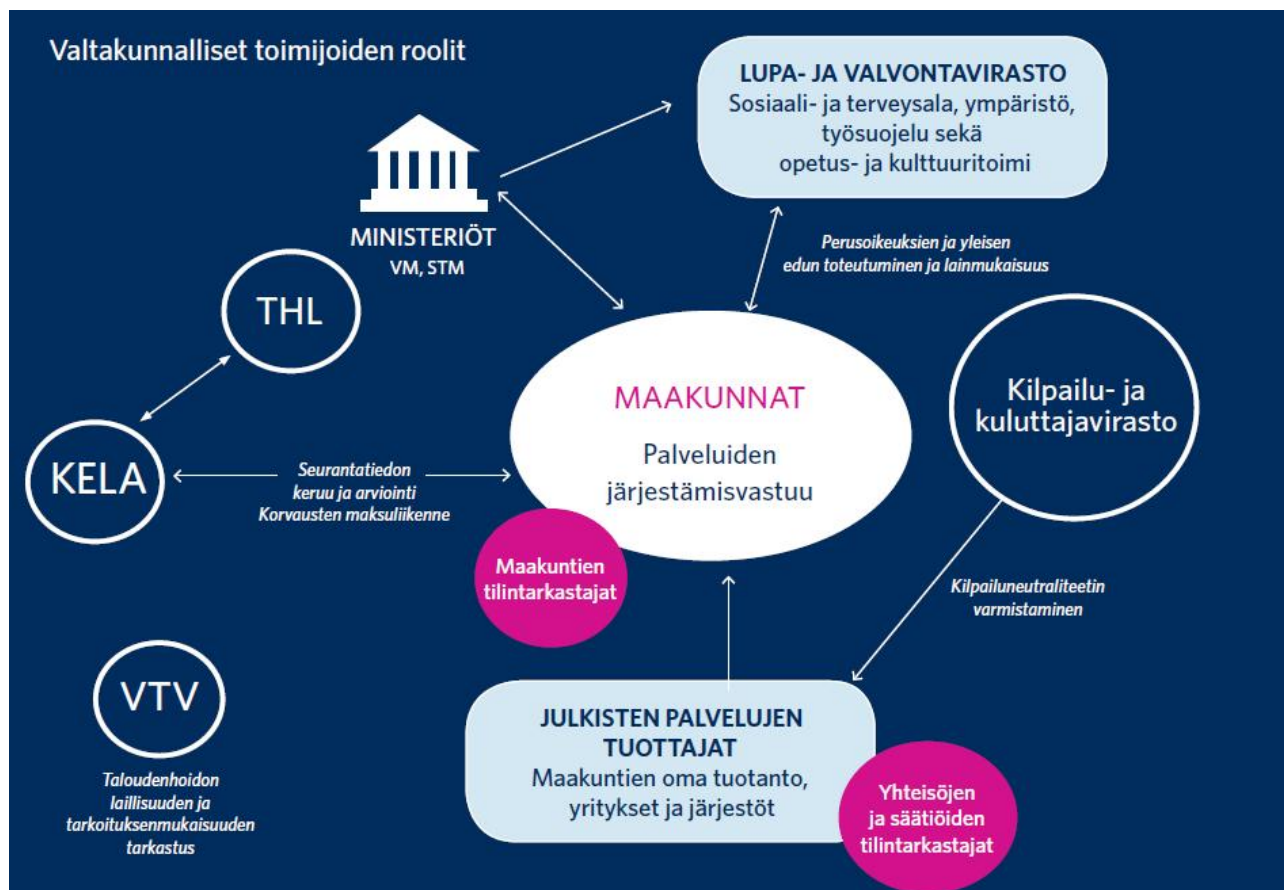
Valtakunnalliset toimijoiden roolit

LUPA- JA VALVONTAVIRASTO
Sosiaali- ja terveysala, ympäristö, työsuojelu sekä opetus- ja kulttuuritoimi

MINISTERIÖT
VM, STM

Perusoikeuksien ja yleisen edun toteutuminen ja lainmukaisuus

THL

KELA

Seurantatiedon keruu ja arviointi
Korvausten maksuliikenne

MAAKUNNAT
Palveluiden järjestämisvastuu

Maakuntien tilintarkastajat

Kilpailu- ja kuluttajavirasto

Kilpailuneutraliteetin varmistaminen

VTV

Taloudenhoidon laillisuuden ja tarkoituksenmukaisuuden tarkastus

JULKISTEN PALVELUJEN TUOTTAJAT
Maakuntien oma tuotanto, yritykset ja järjestöt

Yhteisöjen ja säätiöiden tilintarkastajat